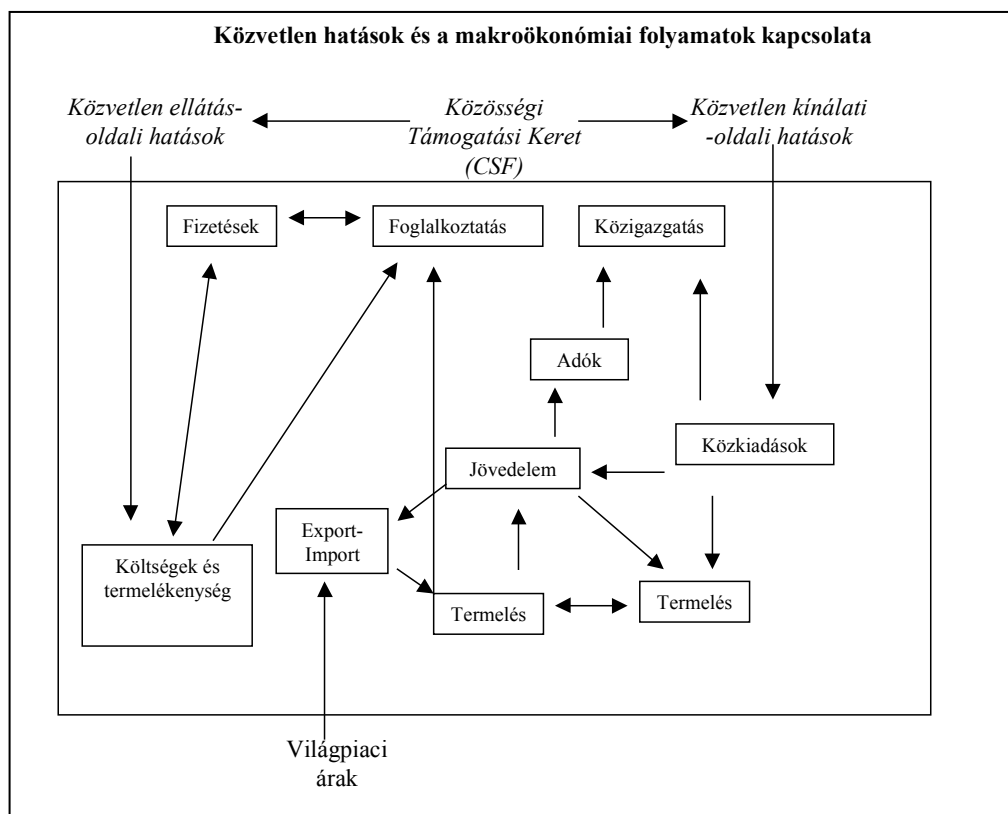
Közvetlen hatások és a makroökonómiai folyamatok kapcsolata

Közvetlen ellátás-oldali hatások

Közösségi Támogatási Keret (CSF)

Közvetlen kínálati -oldali hatások

Fizetések

Foglalkoztatás

Közigazgatás

Adók

Közkiadások

Jövedelem

Export-Import

Költségek és termelékenység

Termelés

Termelés

Világpiaci árak